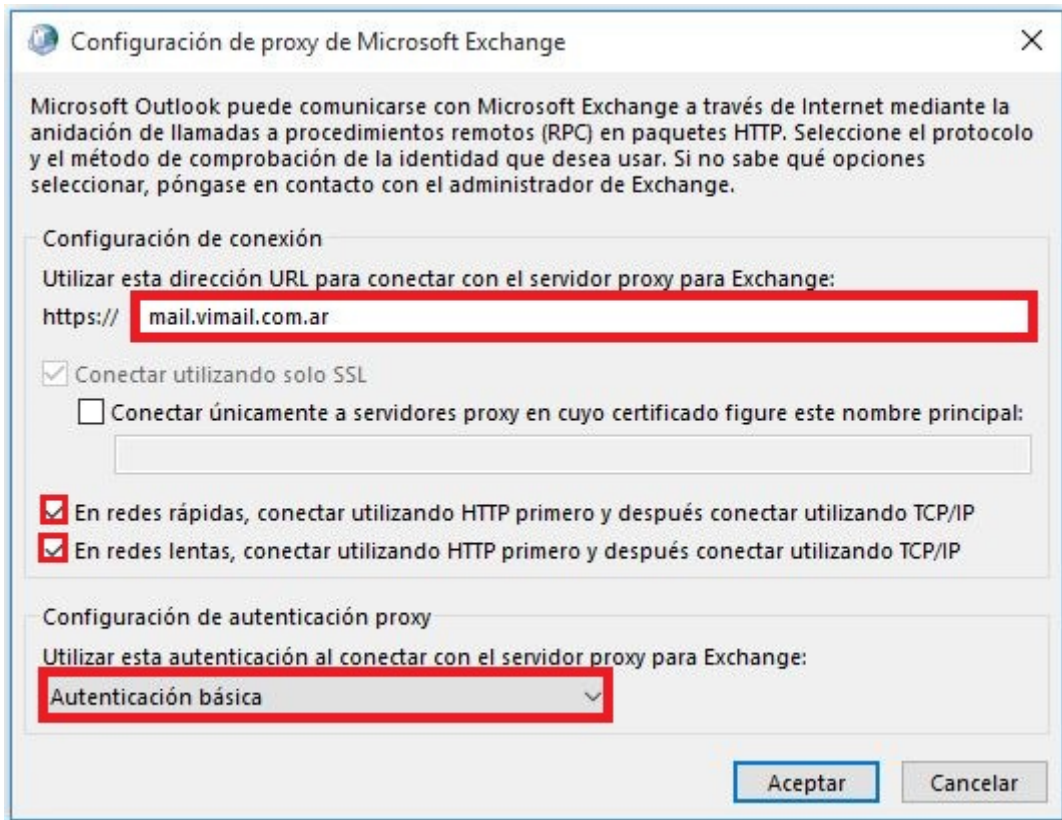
Configuración de proxy de Microsoft Exchange

X

Microsoft Outlook puede comunicarse con Microsoft Exchange a través de Internet mediante la anidación de llamadas a procedimientos remotos (RPC) en paquetes HTTP. Seleccione el protocolo y el método de comprobación de la identidad que desea usar. Si no sabe qué opciones seleccionar, póngase en contacto con el administrador de Exchange.

Configuración de conexión

Utilizar esta dirección URL para conectar con el servidor proxy para Exchange:

https:// mail.vimail.com.ar

Conectar utilizando solo SSL

Conectar únicamente a servidores proxy en cuyo certificado figure este nombre principal:

En redes rápidas, conectar utilizando HTTP primero y después conectar utilizando TCP/IP

En redes lentas, conectar utilizando HTTP primero y después conectar utilizando TCP/IP

Configuración de autenticación proxy

Utilizar esta autenticación al conectar con el servidor proxy para Exchange:

Autenticación básica

Aceptar Cancelar